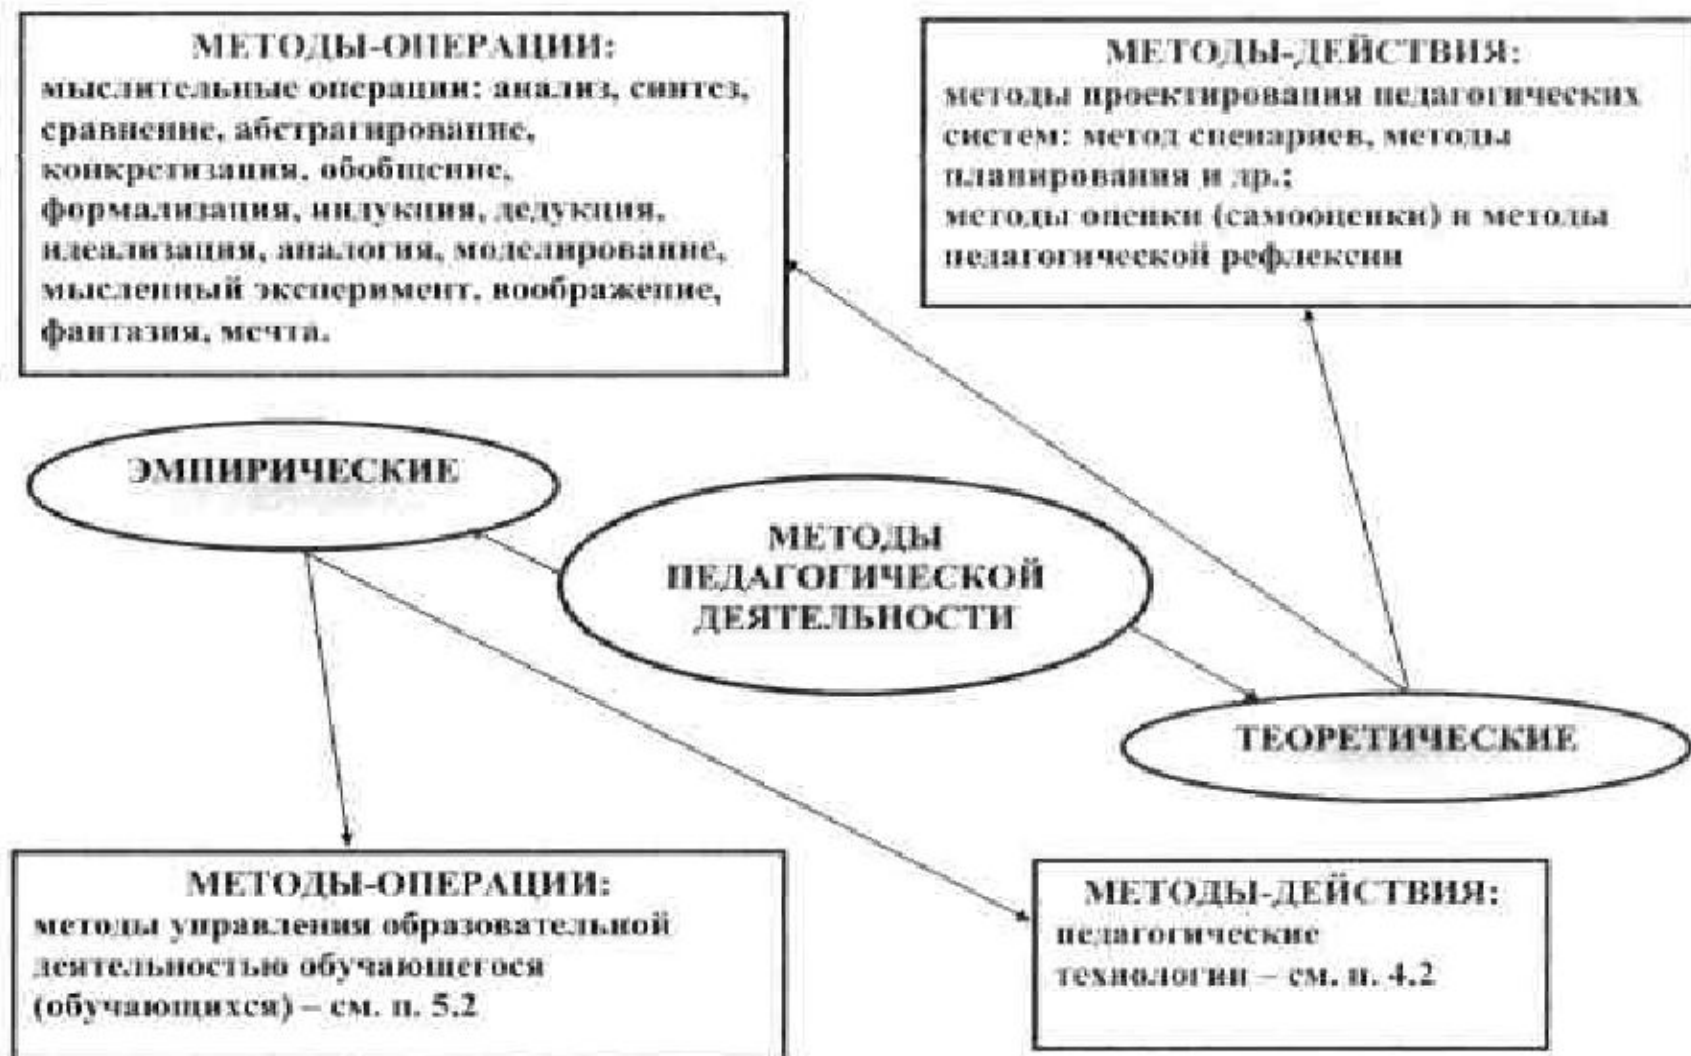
МЕТОДЫ-ОПЕРАЦИИ:
мыслительные операции: анализ, синтез, сравнение, абстрагирование, конкретизация, обобщение, формализация, индукция, дедукция, идеализация, аналогия, моделирование, мысленный эксперимент, воображение, фантазия, мечта.

МЕТОДЫ-ДЕЙСТВИЯ:
методы проектирования педагогических систем: метод сценариев, методы планирования и др.;
методы оценки (самооценки) и методы педагогической рефлексии

ЭМПИРИЧЕСКИЕ

МЕТОДЫ ПЕДАГОГИЧЕСКОЙ ДЕЯТЕЛЬНОСТИ

ТЕОРЕТИЧЕСКИЕ

МЕТОДЫ-ОПЕРАЦИИ:
методы управления образовательной деятельностью обучающегося (обучающихся) – см. п. 5.2

МЕТОДЫ-ДЕЙСТВИЯ:
педагогические технологии – см. п. 4.2